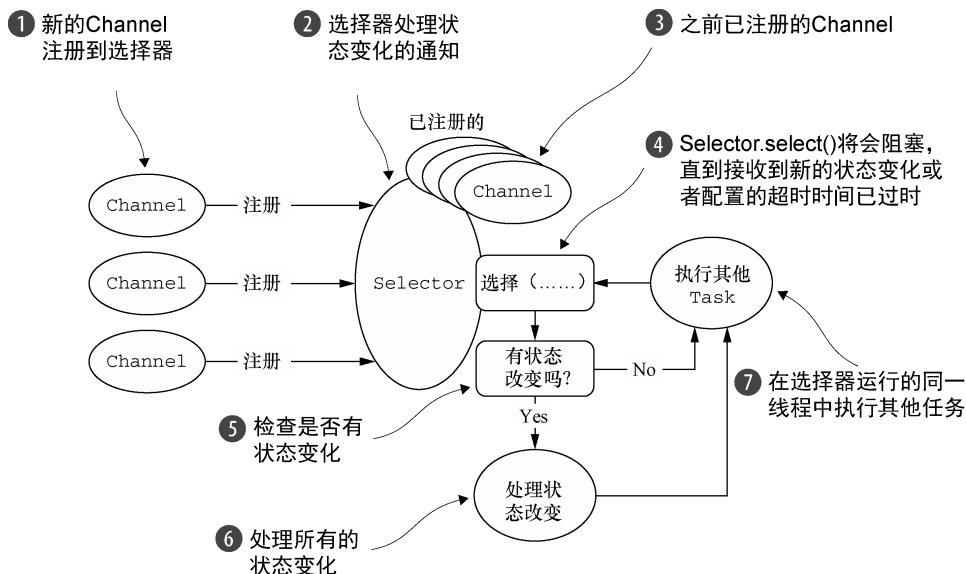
1 新的Channel注册到选择器

2 选择器处理状态变化的通知

3 之前已注册的Channel

已注册的

Channel

4 Selector.select()将会阻塞，直到接收到新的状态变化或者配置的超时时间已过时

Channel 注册

Channel 注册

Channel 注册

Selector

选择（……）

执行其他 Task

有状态改变吗?

No

Yes

5 检查是否有状态变化

7 在选择器运行的同一线程中执行其他任务

处理状态改变

6 处理所有的状态变化